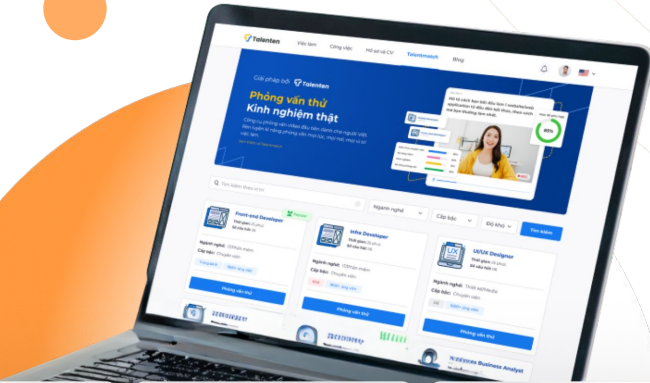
Talenten

Việc làm

Công việc

Hồ sơ và CV

TalentMatch

Blog

Giải pháp bởi Talenten

Phỏng vấn thử

Kinh nghiệm thật

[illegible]

Tìm kiếm theo vị trí

Ngành nghề

Cấp bậc

Độ khó

Tìm kiếm

Front-end Developer

Premium

Ngành nghề:

Cấp bậc:

Phỏng vấn thử

Infra Developer

Ngành nghề:

Cấp bậc: Chuyên viên

Phỏng vấn thử

UI/UX Designer

Ngành nghề:

Cấp bậc: Chuyên viên

Phỏng vấn thử

Business Analyst

85%